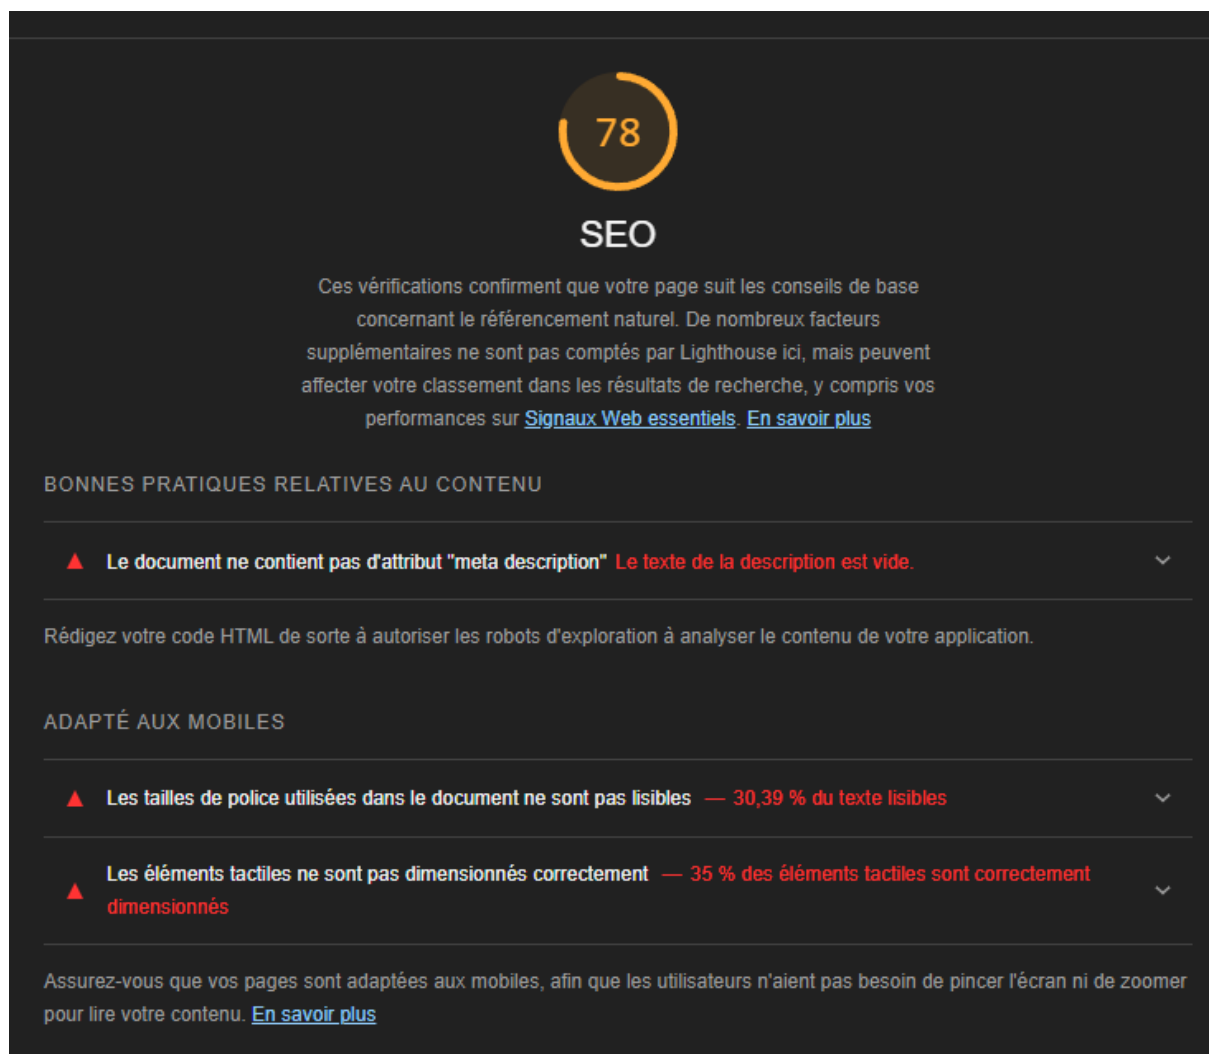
78

SEO

Ces vérifications confirment que votre page suit les conseils de base concernant le référencement naturel. De nombreux facteurs supplémentaires ne sont pas comptés par Lighthouse ici, mais peuvent affecter votre classement dans les résultats de recherche, y compris vos performances sur Signaux Web essentiels. En savoir plus

BONNES PRATIQUES RELATIVES AU CONTENU

Le document ne contient pas d'attribut "meta description" Le texte de la description est vide.

Rédigez votre code HTML de sorte à autoriser les robots d'exploration à analyser le contenu de votre application.

ADAPTÉ AUX MOBILES

Les tailles de police utilisées dans le document ne sont pas lisibles — 30,39 % du texte lisibles

Les éléments tactiles ne sont pas dimensionnés correctement — 35 % des éléments tactiles sont correctement dimensionnés

Assurez-vous que vos pages sont adaptées aux mobiles, afin que les utilisateurs n'aient pas besoin de pincer l'écran ni de zoomer pour lire votre contenu. En savoir plus